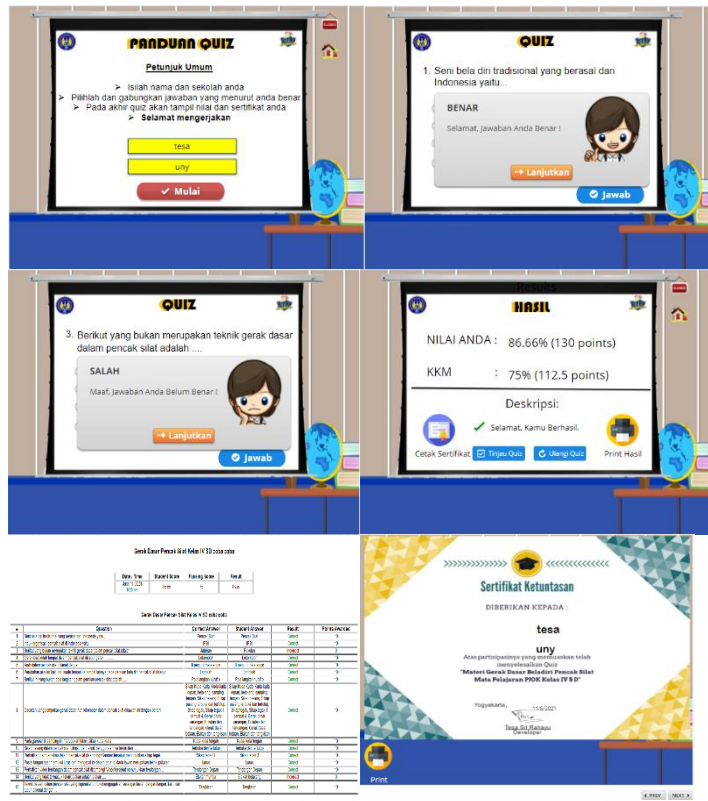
PANDUAN QUIZ

Petunjuk Umum

Isilah nama dan sekolah anda

Pilihlah dan gabungkan jawaban yang menurut anda benar

Pada akhir quiz akan tampil nilai dan sertifikat anda

Selamat mengerjakan

tesa

uny

Mulai

QUIZ

1. Seni bela diri tradisional yang berasal dari Indonesia yaitu...

BENAR

Selamat, Jawaban Anda Benar !

Lanjutkan

Jawab

QUIZ

3. Berikut yang bukan merupakan teknik gerak dasar dalam pencak silat adalah ....

SALAH

Maaf, Jawaban Anda Belum Benar !

Lanjutkan

Jawab

Results

HASIL

NILAI ANDA : 86.66% (130 points)

KKM : 75% (112.5 points)

Deskripsi:

Selamat, Kamu Berhasil.

Cetak Sertifikat

Tinjau Quiz

Ulangi Quiz

Print Hasil

Gerak Dasar Pencak Silat Kelas IV SD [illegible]

| Date / Time | Student Score | Passing Score | Result |
|---|---|---|---|
| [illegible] | 86.66 | 75 | Pass |

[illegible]

Sertifikat Ketuntasan

DIBERIKAN KEPADA :

tesa

uny

Atas partisipasinya yang telah menyelesaikan Quiz

"Materi Gerak Dasar Beladiri Pencak Silat Mata Pelajaran PJOK Kelas IV S D"

Yogyakarta, 15/6/2021

Tesa Sri Rahayu

Developer

Print

PREV NEXT